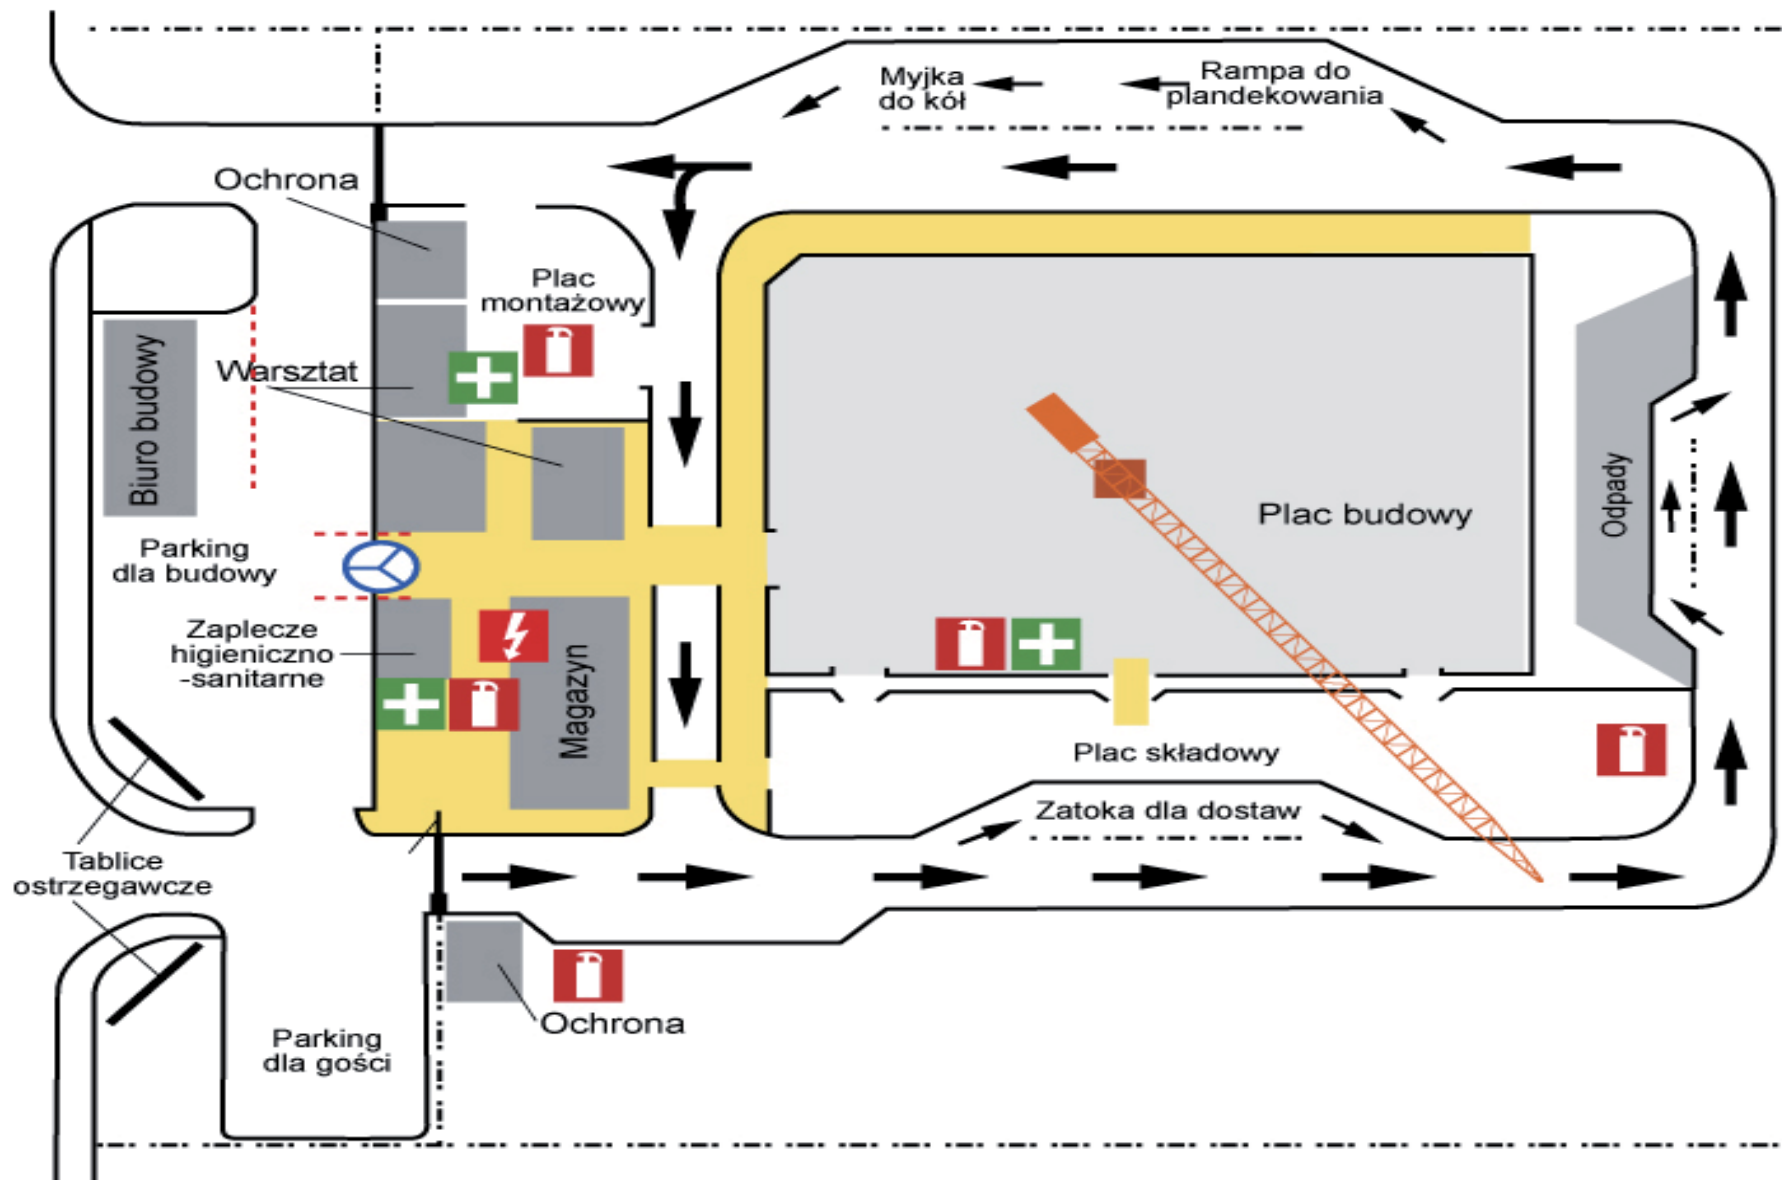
Myjka do kół

Rampa do plandekowania

Ochrona

Plac montażowy

Warsztat

Biuro budowy

Parking dla budowy

Zaplecze higieniczno -sanitarne

Magazyn

Plac budowy

Odpady

Plac składowy

Zatoka dla dostaw

Tablice ostrzegawcze

Parking dla gości

Ochrona